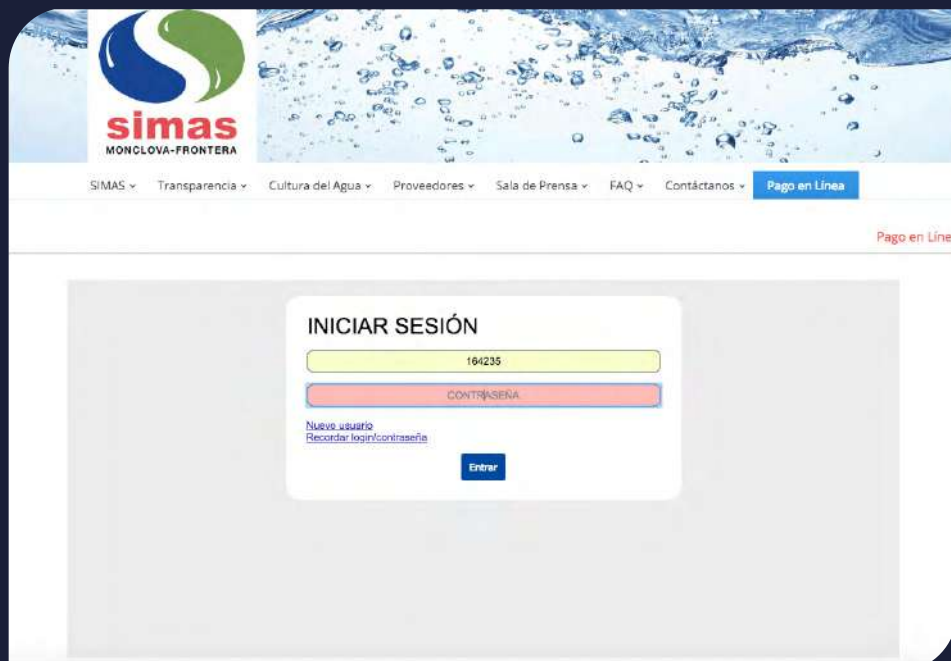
simas
MONCLOVA-FRONTERA

SIMAS ⌄ Transparencia ⌄ Cultura del Agua ⌄ Proveedores ⌄ Sala de Prensa ⌄ FAQ ⌄ Contáctanos ⌄ Pago en Línea

Pago en Líne

INICIAR SESIÓN

164235

CONTRASEÑA

Nuevo usuario
Recordar login/contraseña

Entrar